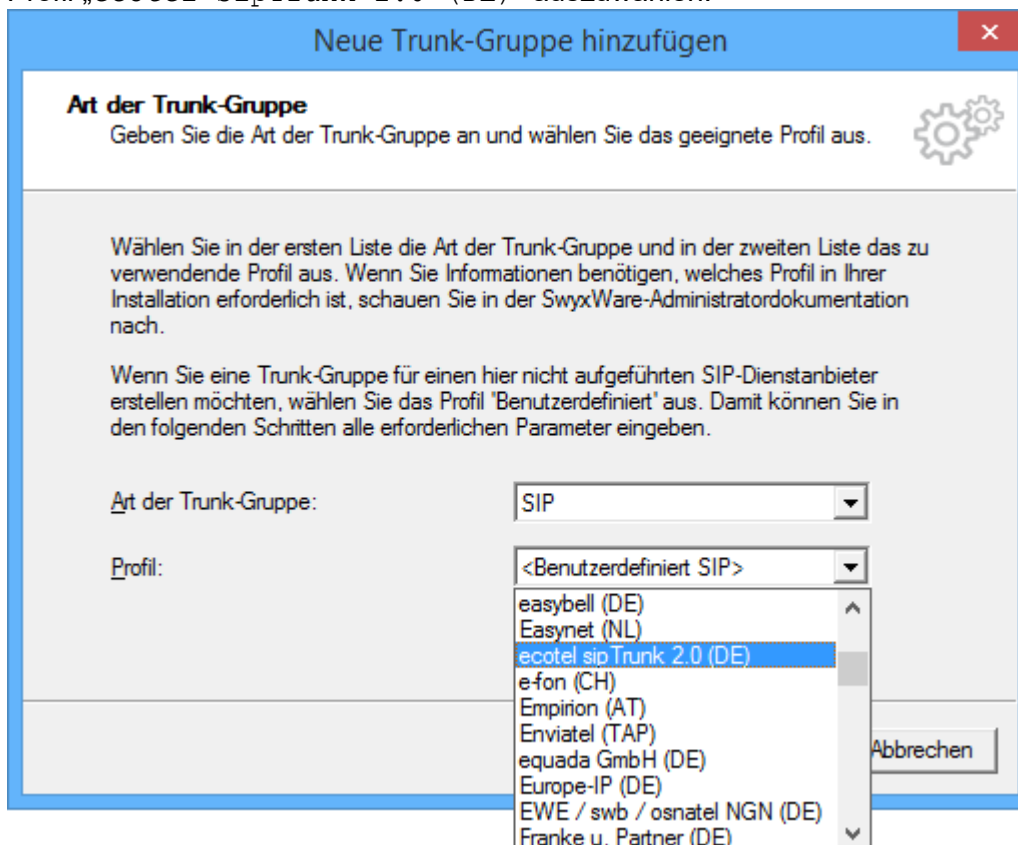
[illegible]

Neue Trunk-Gruppe hinzufügen

Art der Trunk-Gruppe
Geben Sie die Art der Trunk-Gruppe an und wählen Sie das geeignete Profil aus.

Wählen Sie in der ersten Liste die Art der Trunk-Gruppe und in der zweiten Liste das zu verwendende Profil aus. Wenn Sie Informationen benötigen, welches Profil in Ihrer Installation erforderlich ist, schauen Sie in der SwyxWare-Administratordokumentation nach.

Wenn Sie eine Trunk-Gruppe für einen hier nicht aufgeführten SIP-Dienstanbieter erstellen möchten, wählen Sie das Profil 'Benutzerdefiniert' aus. Damit können Sie in den folgenden Schritten alle erforderlichen Parameter eingeben.

Art der Trunk-Gruppe: SIP

Profil: <Benutzerdefiniert SIP>

easybell (DE)
Easynet (NL)
ecotel sipTrunk 2.0 (DE)
e-fon (CH)
Empirion (AT)
Enviatel (TAP)
equada GmbH (DE)
Europe-IP (DE)
EWE / swb / osnatel NGN (DE)
Franke u. Partner (DE)

Abbrechen